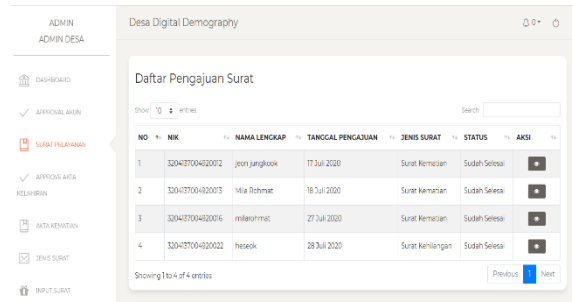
ADMIN
ADMIN DESA

DASHBOARD

APPROVAL AKUN

SURAT PELAYANAN

APPROVE AKTA KELAHIRAN

AKTA KEMATIAN

JENIS SURAT

INPUT SURAT

Desa Digital Demography

0

Daftar Pengajuan Surat

Show 10 entries

Search:

| NO | NIK | NAMA LENGKAP | TANGGAL PENGAJUAN | JENIS SURAT | STATUS | AKSI |
|---|---|---|---|---|---|---|
| 1 | 3204137004820012 | jeon jungkook | 17 Juli 2020 | Surat Kematian | Sudah Selesai | |
| 2 | 3204137004820013 | Mila Rohmat | 18 Juli 2020 | Surat Kematian | Sudah Selesai | |
| 3 | 3204137004820016 | milarohmat | 27 Juli 2020 | Surat Kematian | Sudah Selesai | |
| 4 | 3204137004820022 | heseok | 28 Juli 2020 | Surat Kehilangan | Sudah Selesai | |

Showing 1 to 4 of 4 entries

Previous 1 Next